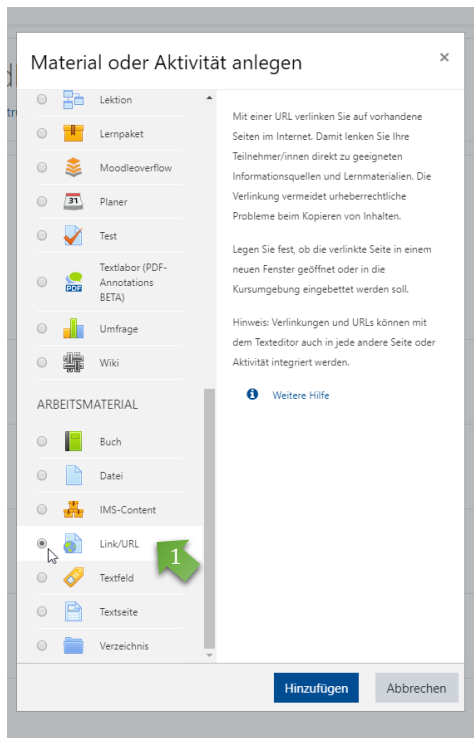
Material oder Aktivität anlegen

×

Lektion

Lernpaket

Moodleoverflow

31

Planer

Test

Textlabor (PDF-Annotations BETA)

PDF

Umfrage

Wiki

ARBEITSMATERIAL

Buch

Datei

IMS-Content

Link/URL

1

Textfeld

Textseite

Verzeichnis

Mit einer URL verlinken Sie auf vorhandene Seiten im Internet. Damit lenken Sie Ihre Teilnehmer/innen direkt zu geeigneten Informationsquellen und Lernmaterialien. Die Verlinkung vermeidet urheberrechtliche Probleme beim Kopieren von Inhalten.

Legen Sie fest, ob die verlinkte Seite in einem neuen Fenster geöffnet oder in die Kursumgebung eingebettet werden soll.

Hinweis: Verlinkungen und URLs können mit dem Texteditor auch in jede andere Seite oder Aktivität integriert werden.

Weitere Hilfe

Hinzufügen

Abbrechen